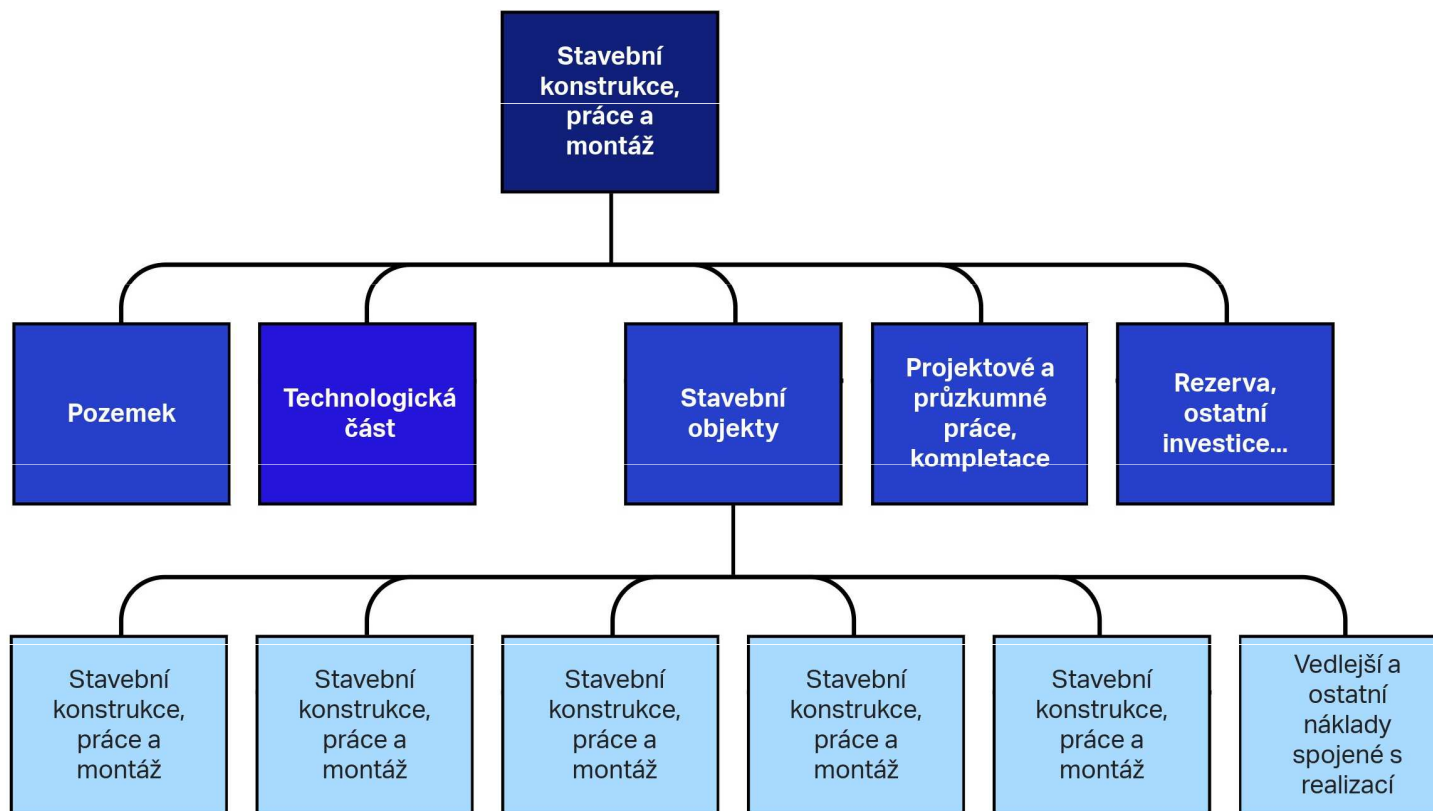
Stavební konstrukce, práce a montáž

Pozemek

Technologická část

Stavební objekty

Projektové a průzkumné práce, kompletace

Rezerva, ostatní investice...

Stavební konstrukce, práce a montáž

Stavební konstrukce, práce a montáž

Stavební konstrukce, práce a montáž

Stavební konstrukce, práce a montáž

Stavební konstrukce, práce a montáž

Vedlejší a ostatní náklady spojené s realizací